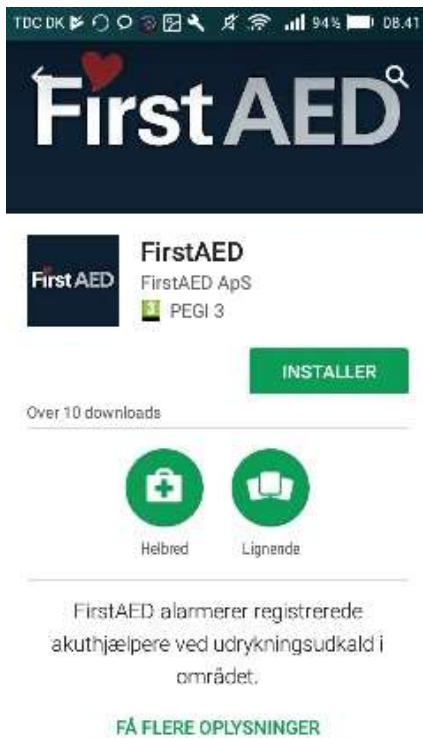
TDC DK 94% 08.41

FirstAED

FirstAED

FirstAED

FirstAED ApS

3 PEGI 3

INSTALLER

Over 10 downloads

Helbred

Lignende

FirstAED alarmerer registrerede akuthjælpere ved udrykningsudkald i området.

FÅ FLERE OPLYSNINGER